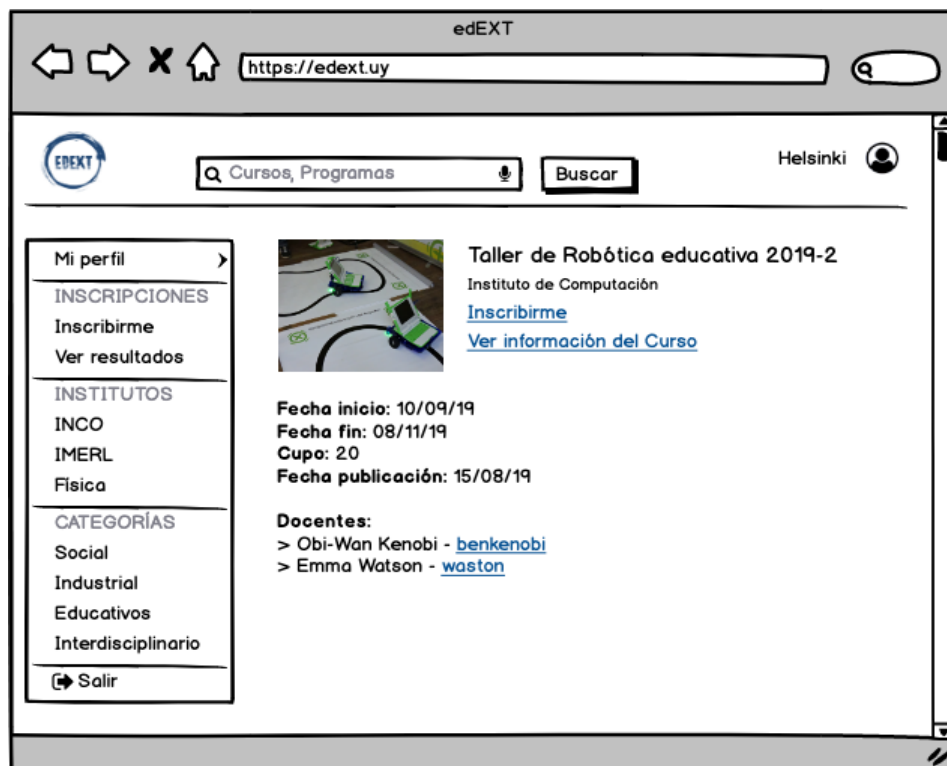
edEXT

https://edext.uy

EDEXT

Cursos, Programas

Buscar

Helsinki

Mi perfil
INSCRIPCIONES
Inscribirme
Ver resultados
INSTITUTOS
INCO
IMERL
Fisica
CATEGORÍAS
Social
Industrial
Educativos
Interdisciplinario
Salir

Taller de Robótica educativa 2019-2
Instituto de Computación
Inscribirme
Ver información del Curso

Fecha inicio: 10/09/19
Fecha fin: 08/11/19
Cupo: 20
Fecha publicación: 15/08/19

Docentes:
> Obi-Wan Kenobi - benkenobi
> Emma Watson - waston